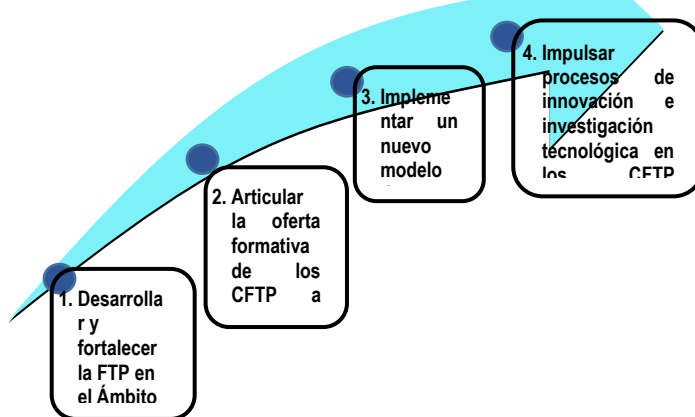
1. Desarrollar y fortalecer la FTP en el Ámbito

2. Articular la oferta formativa de los CFTP a

3. Implementar un nuevo modelo

4. Impulsar procesos de innovación e investigación tecnológica en los CFTP